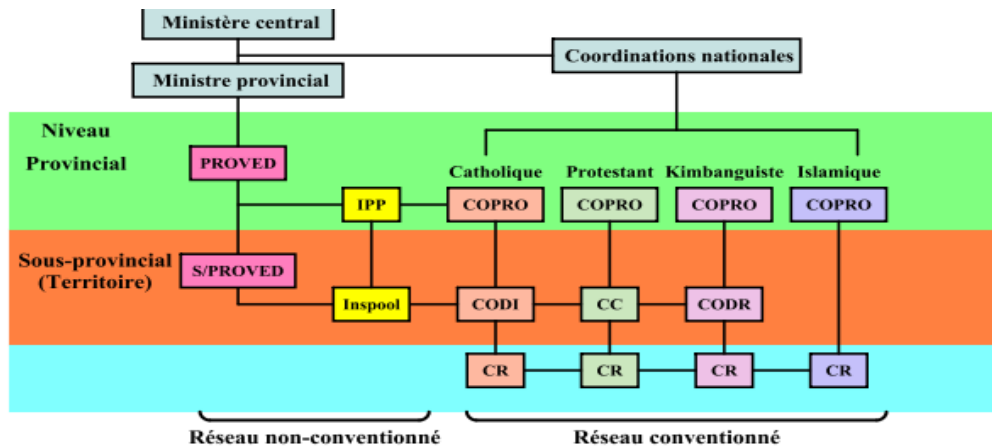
Ministère central

Coordinations nationales

Ministre provincial

Niveau Provincial

PROVED

Catholique

Protestant

Kimbanguiste

Islamique

IPP

COPRO

COPRO

COPRO

COPRO

Sous-provincial (Territoire)

S/PROVED

Inspool

CODI

CC

CODR

CR

CR

CR

CR

Réseau non-conventionné

Réseau conventionné